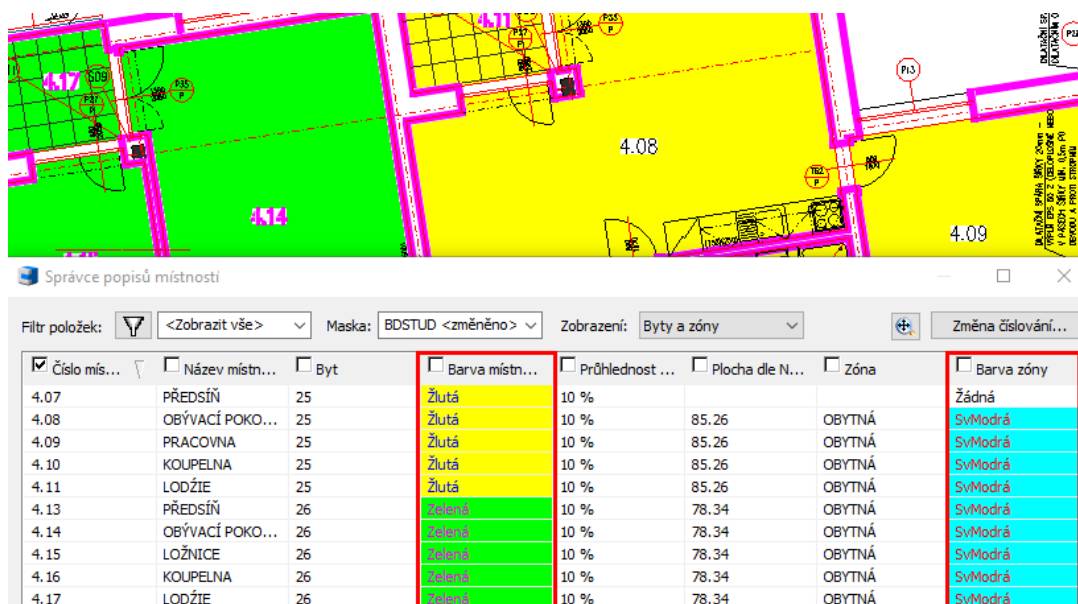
4.17
S09
P35 P
P27
4.11
P37
P35 P
P13
4.08
4.14
T62 P
4.09
DILATAČNÍ SPÁRA ŠÍŘKY 20mm VYPLNĚNÁ EPS 50 Z CELOPLOŠNĚ NEBO V PASECH ŠÍŘKY MIN. 0,5m PO OBVODU A PROTI STROPNÍM

Správce popisů místností

Filtr položek: <Zobrazit vše> Maska: BDSTUD <změněno> Zobrazení: Byty a zóny Změna číslování...

| Číslo mís... | Název místn... | Byt | Barva místn... | Průhlednost ... | Plocha dle N... | Zóna | Barva zóny |
|---|---|---|---|---|---|---|---|
| 4.07 | PŘEDSÍŇ | 25 | Žlutá | 10 % | | | Žádná |
| 4.08 | OBÝVACÍ POKO... | 25 | Žlutá | 10 % | 85.26 | OBYTNÁ | SvModrá |
| 4.09 | PRACOVNA | 25 | Žlutá | 10 % | 85.26 | OBYTNÁ | SvModrá |
| 4.10 | KOUPELNA | 25 | Žlutá | 10 % | 85.26 | OBYTNÁ | SvModrá |
| 4.11 | LODŽIE | 25 | Žlutá | 10 % | 85.26 | OBYTNÁ | SvModrá |
| 4.13 | PŘEDSÍŇ | 26 | Zelená | 10 % | 78.34 | OBYTNÁ | SvModrá |
| 4.14 | OBÝVACÍ POKO... | 26 | Zelená | 10 % | 78.34 | OBYTNÁ | SvModrá |
| 4.15 | LOŽNICE | 26 | Zelená | 10 % | 78.34 | OBYTNÁ | SvModrá |
| 4.16 | KOUPELNA | 26 | Zelená | 10 % | 78.34 | OBYTNÁ | SvModrá |
| 4.17 | LODŽIE | 26 | Zelená | 10 % | 78.34 | OBYTNÁ | SvModrá |